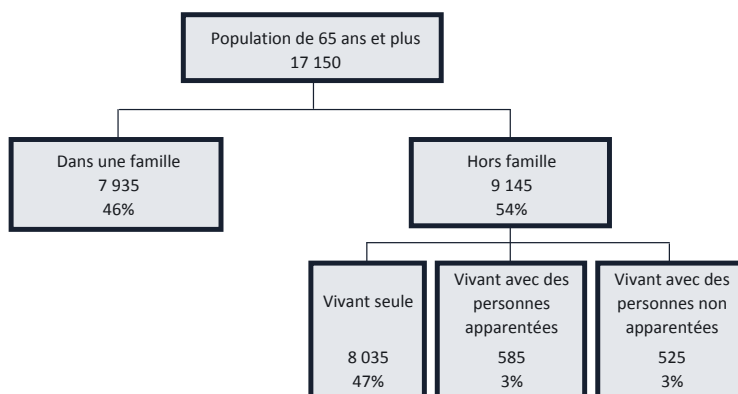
Population de 65 ans et plus
17 150

Dans une famille
7 935
46%

Hors famille
9 145
54%

Vivant seule
8 035
47%

Vivant avec des personnes apparentées
585
3%

Vivant avec des personnes non apparentées
525
3%